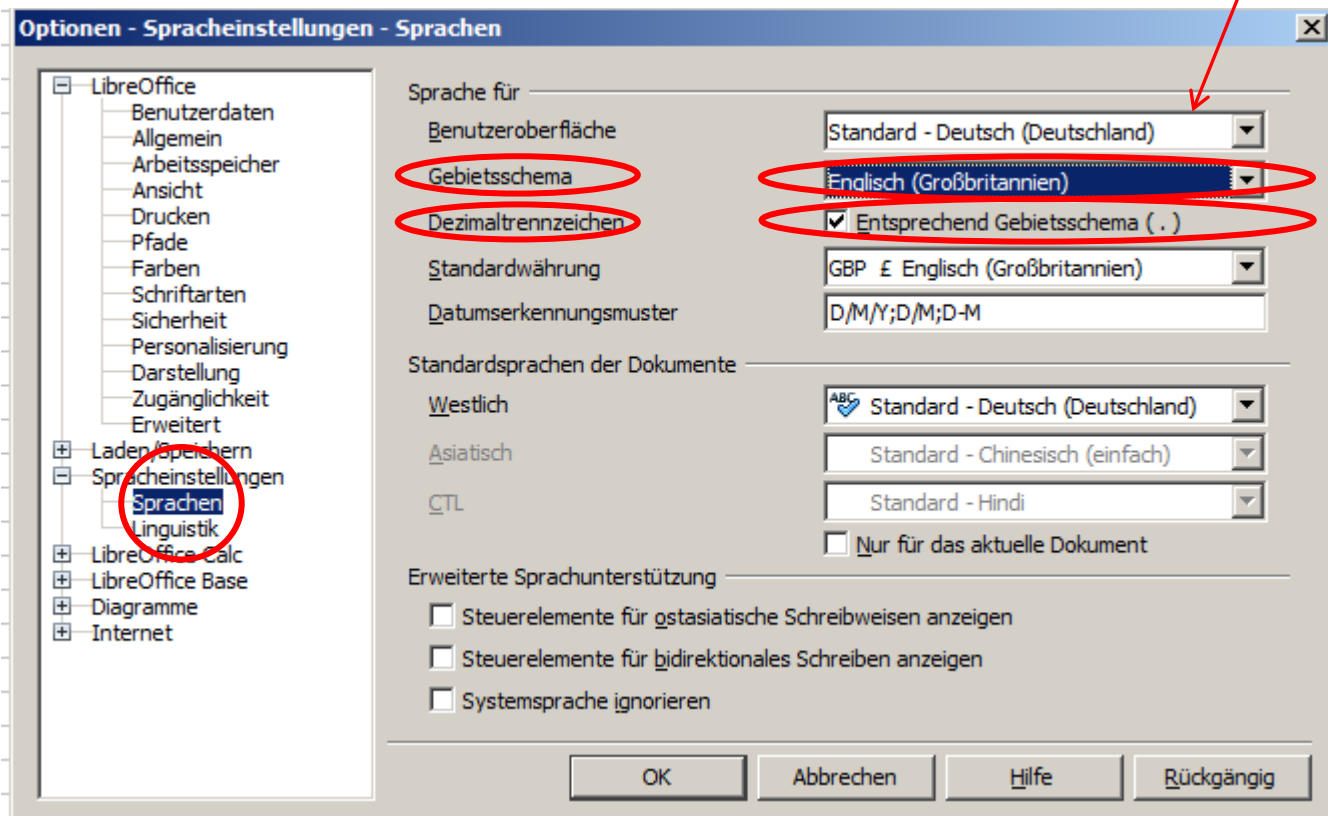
Optionen - Spracheinstellungen - Sprachen

LibreOffice
Benutzerdaten
Allgemein
Arbeitsspeicher
Ansicht
Drucken
Pfade
Farben
Schriftarten
Sicherheit
Personalisierung
Darstellung
Zugänglichkeit
Erweitert
Laden/Speichern
Spracheinstellungen
Sprachen
Linguistik
LibreOffice Calc
LibreOffice Base
Diagramme
Internet

Sprache für
Benutzeroberfläche
Standard - Deutsch (Deutschland)
Gebietsschema
Englisch (Großbritannien)
Dezimaltrennzeichen
Entsprechend Gebietsschema ( . )
Standardwährung
GBP £ Englisch (Großbritannien)
Datumserkennungsmuster
D/M/Y;D/M;D-M

Standardsprachen der Dokumente
Westlich
Standard - Deutsch (Deutschland)
Asiatisch
Standard - Chinesisch (einfach)
CTL
Standard - Hindi
Nur für das aktuelle Dokument

Erweiterte Sprachunterstützung
Steuerelemente für ostasiatische Schreibweisen anzeigen
Steuerelemente für bidirektionales Schreiben anzeigen
Systemsprache ignorieren

OK
Abbrechen
Hilfe
Rückgängig